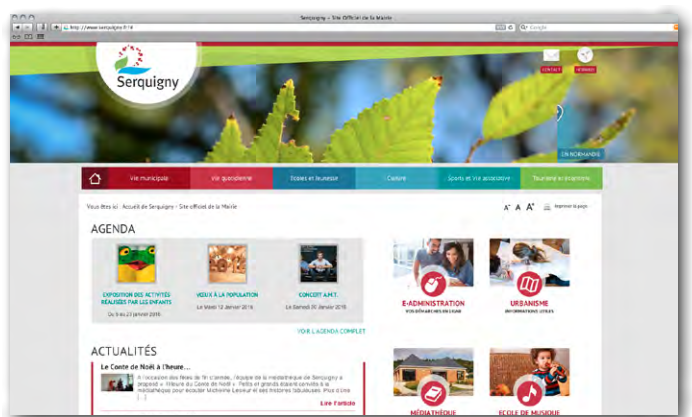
Serquigny - Site Officiel de la Mairie

http://www.serquigny.fr/#

Google

Serquigny

CONTACT

FERMER

EN NORMANDIE

Vie municipale

Vie quotidienne

Écoles et Jeunesse

Culture

Sports et Vie associative

Tourisme et économie

Vous êtes ici : Accueil de Serquigny › Site officiel de la Mairie

A A A

Imprimer la page

AGENDA

EXPOSITION DES ACTIVITÉS RÉALISÉES PAR LES ENFANTS

Du 9 au 23 janvier 2016

VOEUX À LA POPULATION

Le Mardi 12 Janvier 2016

CONCERT A.M.T.

Le Samedi 30 Janvier 2016

VOIR L'AGENDA COMPLET

E-ADMINISTRATION

VOS DÉMARCHES EN LIGNE

URBANISME

INFORMATIONS UTILES

ACTUALITÉS

Le Conte de Noël à l'heure...

A l'occasion des fêtes de fin d'année, l'équipe de la médiathèque de Serquigny a proposé « l'Heure du Conte de Noël ». Petits et grands étaient conviés à la médiathèque pour écouter Micheline Leveur et ses histoires fabuleuses. Plus d'une [...]

Lire l'article

MÉDIATHÈQUE

ÉCOLE DE MUSIQUE